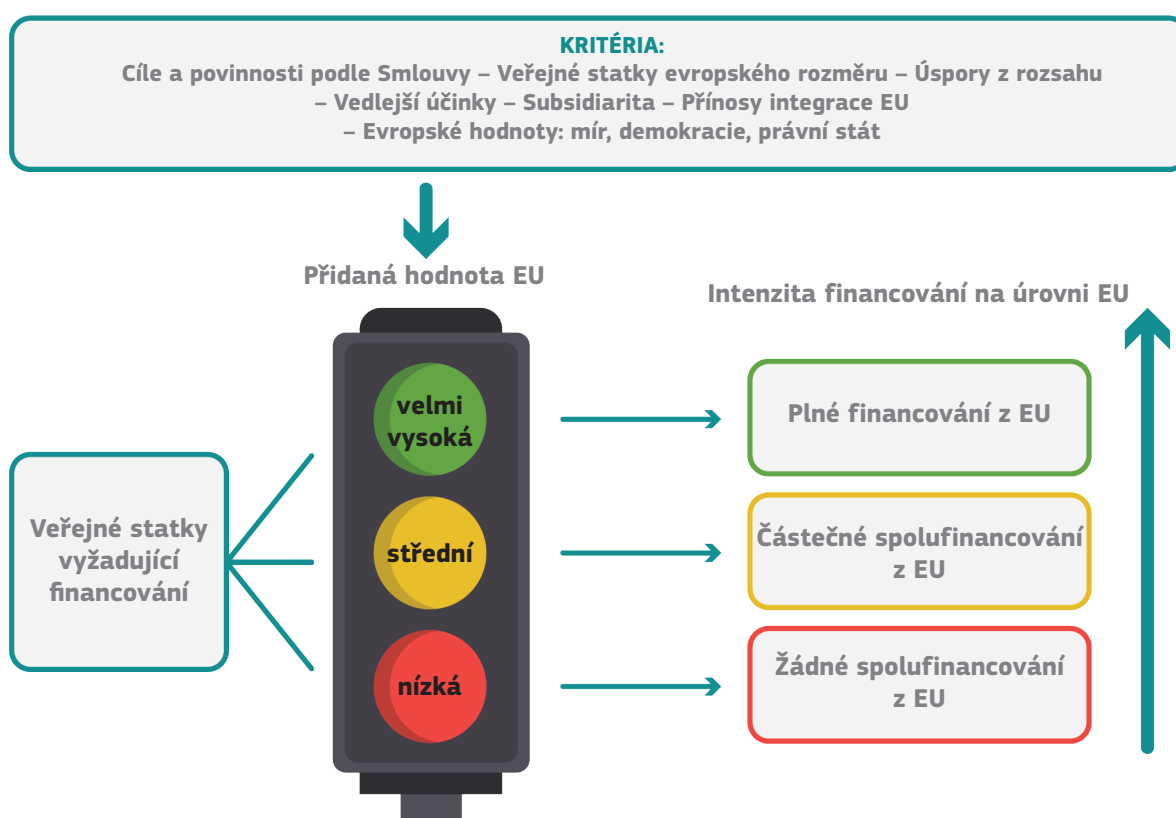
KRITÉRIA:
Cíle a povinnosti podle Smlouvy – Veřejné statky evropského rozměru – Úspory z rozsahu – Vedlejší účinky – Subsidiarita – Přínosy integrace EU – Evropské hodnoty: mír, demokracie, právní stát

Přidaná hodnota EU

Intenzita financování na úrovni EU

Veřejné statky vyžadující financování

velmi vysoká

střední

nízká

Plné financování z EU

Částečné spolufinancování z EU

Žádné spolufinancování z EU